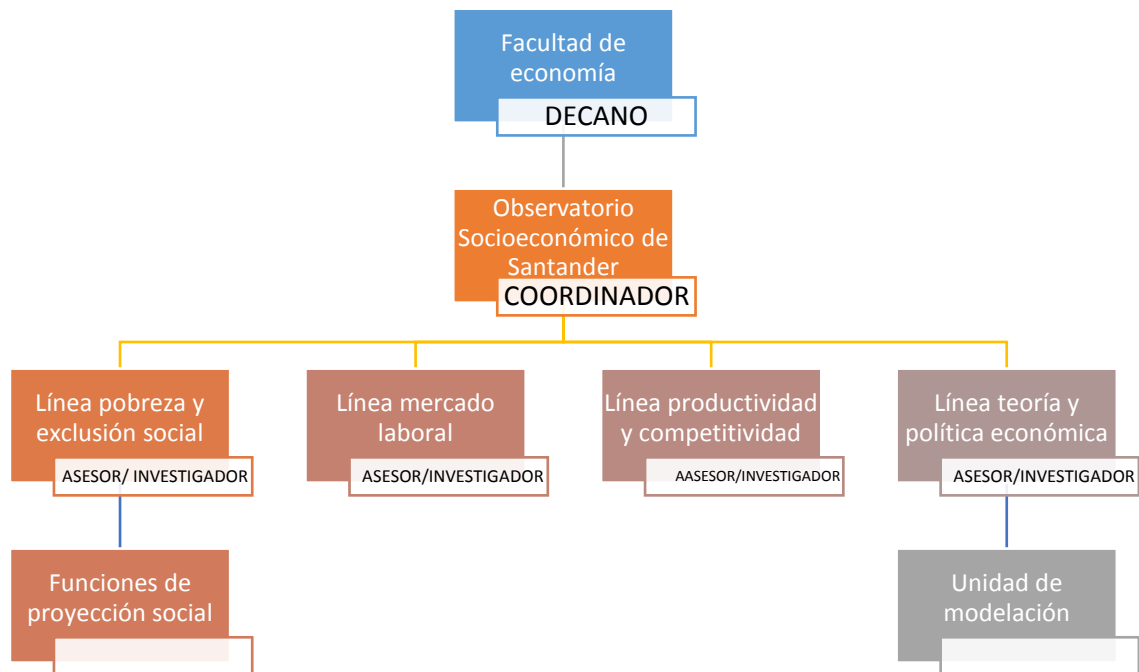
Facultad de economía
DECANO

Observatorio Socioeconómico de Santander
COORDINADOR

Línea pobreza y exclusión social
ASESOR/ INVESTIGADOR

Línea mercado laboral
ASESOR/INVESTIGADOR

Línea productividad y competitividad
AASESOR/INVESTIGADOR

Línea teoría y política económica
ASESOR/INVESTIGADOR

Funciones de proyección social

Unidad de modelación